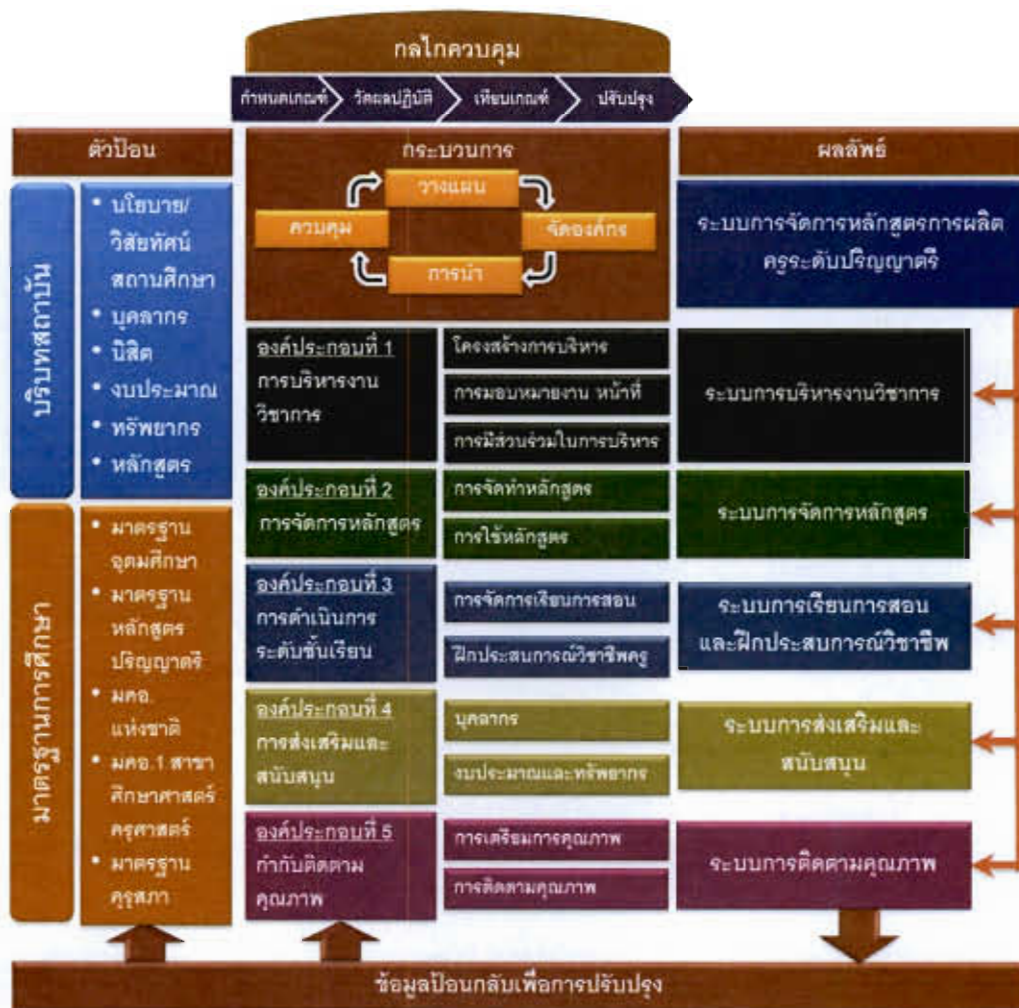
กลไกควบคุม

กำหนดเกณฑ์ วัดผลปฏิบัติ เทียบเกณฑ์ ปรับปรุง

ตัวป้อน

บริบทสถาบัน

• นโยบาย/วิสัยทัศน์สถานศึกษา
• บุคลากร
• นิสิต
• งบประมาณ
• ทรัพยากร
• หลักสูตร

มาตรฐานการศึกษา

• มาตรฐานอุดมศึกษา
• มาตรฐานหลักสูตรปริญญาตรี
• มคอ. แห่งชาติ
• มคอ.1 สาขาศึกษาศาสตร์ครุศาสตร์
• มาตรฐานคุรุสภา

กระบวนการ

วางแผน
จัดองค์กร
การนำ
ควบคุม

องค์ประกอบที่ 1 การบริหารงานวิชาการ

โครงสร้างการบริหาร
การมอบหมายงาน หน้าที่
การมีส่วนร่วมในการบริหาร

องค์ประกอบที่ 2 การจัดการหลักสูตร

การจัดทำหลักสูตร
การใช้หลักสูตร

องค์ประกอบที่ 3 การดำเนินการระดับชั้นเรียน

การจัดการเรียนการสอน
ฝึกประสบการณ์วิชาชีพครู

องค์ประกอบที่ 4 การส่งเสริมและสนับสนุน

บุคลากร
งบประมาณและทรัพยากร

องค์ประกอบที่ 5 กำกับติดตามคุณภาพ

การเตรียมการคุณภาพ
การติดตามคุณภาพ

ผลลัพธ์

ระบบการจัดการหลักสูตรการผลิตครูระดับปริญญาตรี

ระบบการบริหารงานวิชาการ

ระบบการจัดการหลักสูตร

ระบบการเรียนการสอนและฝึกประสบการณ์วิชาชีพ

ระบบการส่งเสริมและสนับสนุน

ระบบการติดตามคุณภาพ

ข้อมูลป้อนกลับเพื่อการปรับปรุง